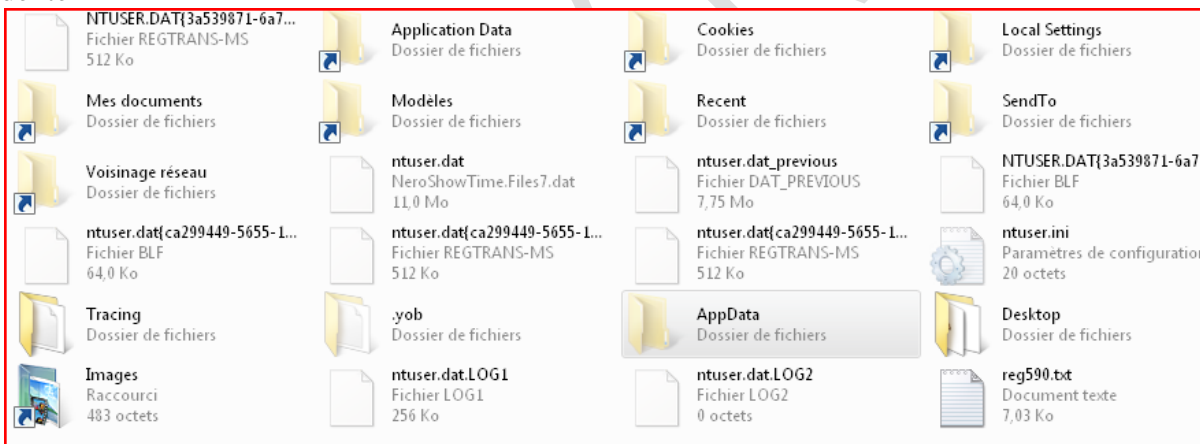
NTUSER.DAT{3a539871-6a7...
Fichier REGTRANS-MS
512 Ko

Application Data
Dossier de fichiers

Cookies
Dossier de fichiers

Local Settings
Dossier de fichiers

Mes documents
Dossier de fichiers

Modèles
Dossier de fichiers

Recent
Dossier de fichiers

SendTo
Dossier de fichiers

Voisinage réseau
Dossier de fichiers

ntuser.dat
NeroShowTime.Files7.dat
11,0 Mo

ntuser.dat_previous
Fichier DAT_PREVIOUS
7,75 Mo

NTUSER.DAT{3a539871-6a7
Fichier BLF
64,0 Ko

ntuser.dat{ca299449-5655-1...
Fichier BLF
64,0 Ko

ntuser.dat{ca299449-5655-1...
Fichier REGTRANS-MS
512 Ko

ntuser.dat{ca299449-5655-1...
Fichier REGTRANS-MS
512 Ko

ntuser.ini
Paramètres de configuration
20 octets

Tracing
Dossier de fichiers

.yob
Dossier de fichiers

AppData
Dossier de fichiers

Desktop
Dossier de fichiers

Images
Raccourci
483 octets

ntuser.dat.LOG1
Fichier LOG1
256 Ko

ntuser.dat.LOG2
Fichier LOG2
0 octets

reg590.txt
Document texte
7,03 Ko